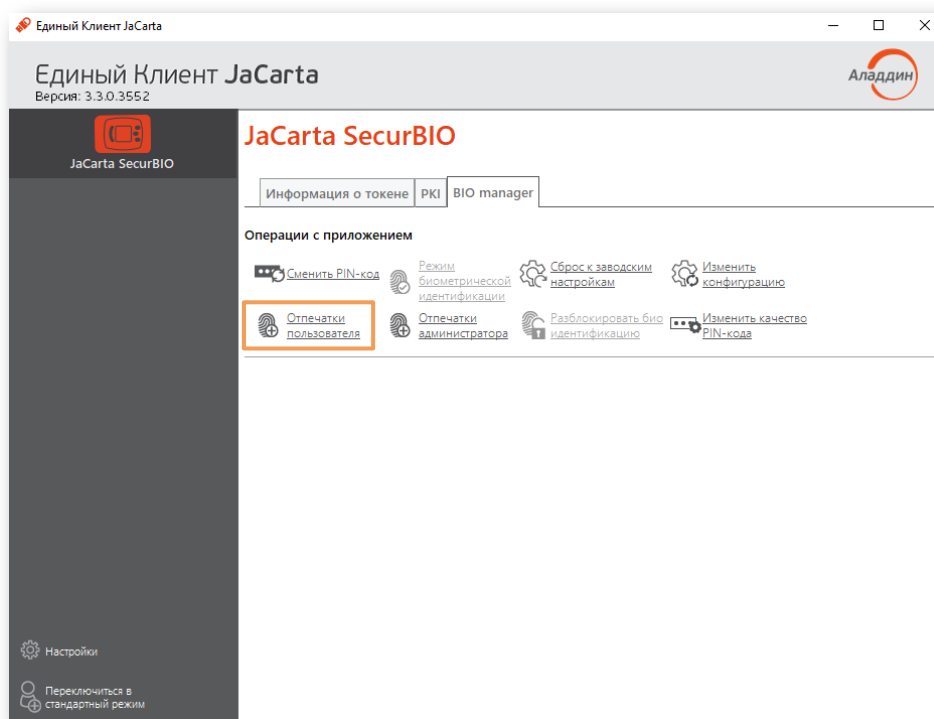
Единый Клиент JaCarta

Единый Клиент JaCarta
Версия: 3.3.0.3552

Аладдин

JaCarta SecurBIO

JaCarta SecurBIO

Информация о токене | PKI | BIO manager

Операции с приложением

Сменить PIN-код
Режим биометрической идентификации
Сброс к заводским настройкам
Изменить конфигурацию
Отпечатки пользователя
Отпечатки администратора
Разблокировать био идентификацию
Изменить качество PIN-кода

Настройки

Переключиться в стандартный режим